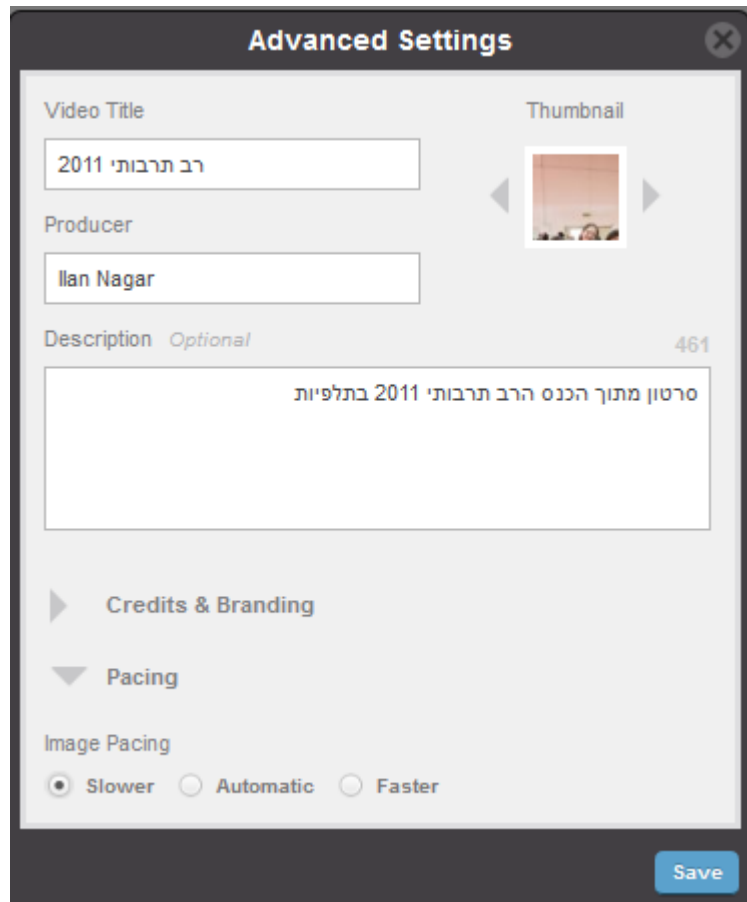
Advanced Settings

Video Title

רב תרבותי 2011

Thumbnail

Producer

Ilan Nagar

Description Optional

461

סרטון מתוך הכנס הרב תרבותי 2011 בתלפיות

Credits & Branding

Pacing

Image Pacing

Slower Automatic Faster

Save